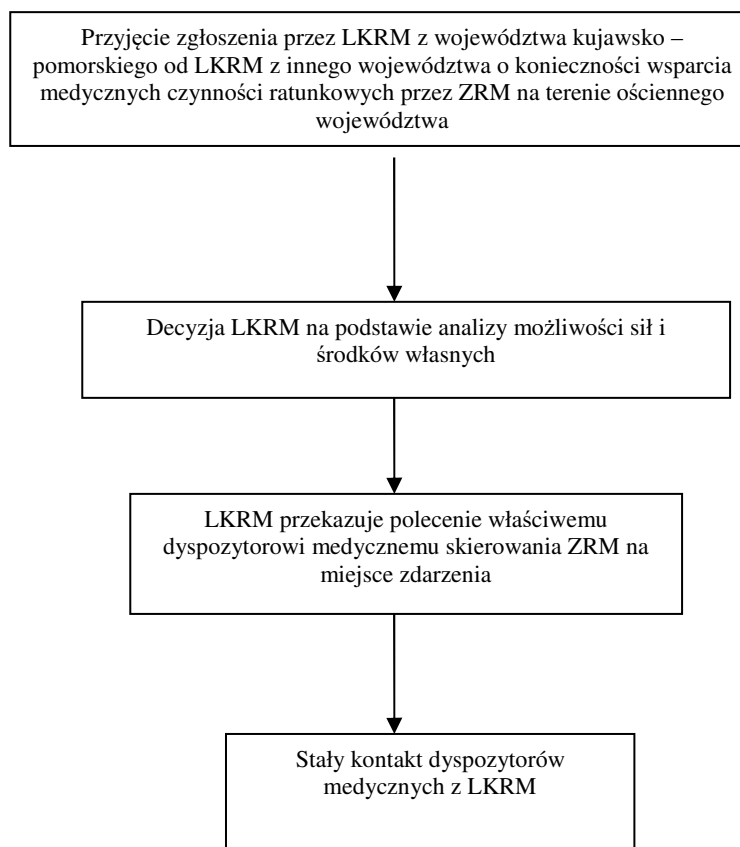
Przyjęcie zgłoszenia przez LKRM z województwa kujawsko – pomorskiego od LKRM z innego województwa o konieczności wsparcia medycznych czynności ratunkowych przez ZRM na terenie ościennego województwa

Decyzja LKRM na podstawie analizy możliwości sił i środków własnych

LKRM przekazuje polecenie właściwemu dyspozytorowi medycznemu skierowania ZRM na miejsce zdarzenia

Stały kontakt dyspozytorów medycznych z LKRM